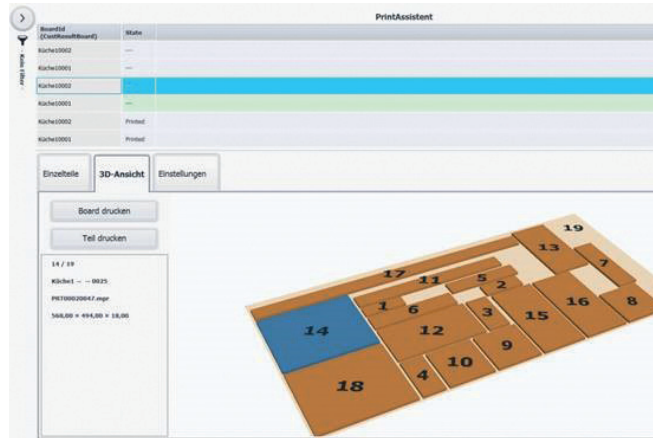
PrintAssistent

Kein Filter

| BoardId (CutResultBoard) | State |
|---|---|
| Küche10002 | — |
| Küche10001 | — |
| Küche10002 | — |
| Küche10001 | — |
| Küche10002 | Printed |
| Küche10001 | Printed |

Einzelteile 3D-Ansicht Einstellungen

Board drucken

Teil drucken

14 / 19

Küche1 - - 0025

PRT00020047.mpr

568,00 × 494,00 × 18,00

19 13 7 17 11 5 2 16 8 1 6 3 15 14 12 9 10 4 18